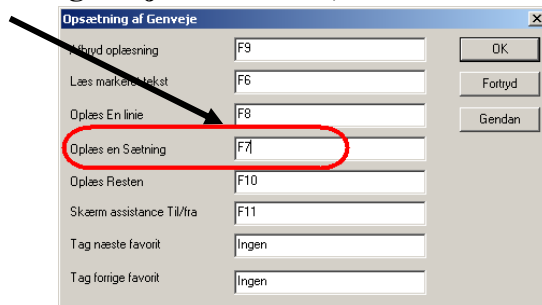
Opsætning af Genveje

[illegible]fbryd oplæsning | F9
Læs marke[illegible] tekst | F6
Oplæs En linie | F8
Oplæs en Sætning | F7
Oplæs Resten | F10
Skærm assistance Til/fra | F11
Tag næste favorit | Ingen
Tag forrige favorit | Ingen

OK
Fortryd
Gendan